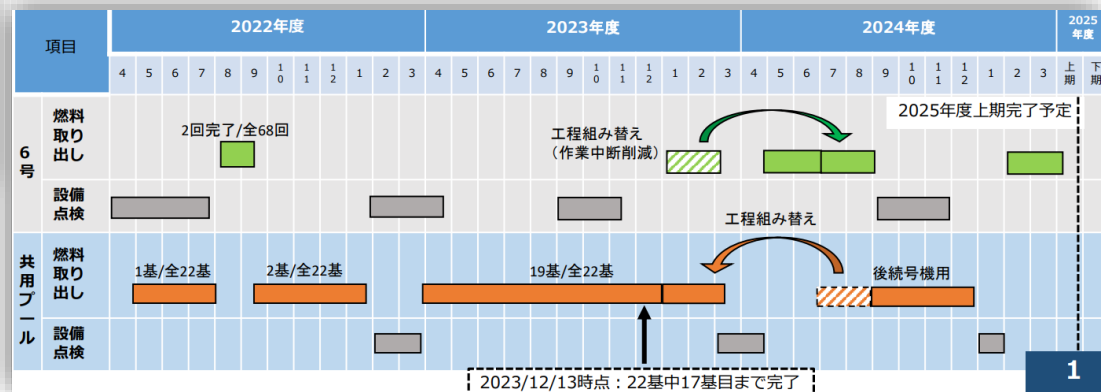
| 項目 | | 2022年度 | 2023年度 | 2024年度 | 2025年度 |
|---|---|---|---|---|---|
| | | 4 5 6 7 8 9 10 11 12 1 2 3 | 4 5 6 7 8 9 10 11 12 1 2 3 | 4 5 6 7 8 9 10 11 12 1 2 3 | 上期 下期 |
| 6号 | 燃料取り出し | 2回完了/全68回 | 工程組み替え（作業中断削減） | | 2025年度上期完了予定 |
| | 設備点検 | | | | |
| 共用プール | 燃料取り出し | 1基/全22基 2基/全22基 | 19基/全22基 | 工程組み替え 後続号機用 | |
| | 設備点検 | | | | |

2023/12/13時点：22基中17基目まで完了

1